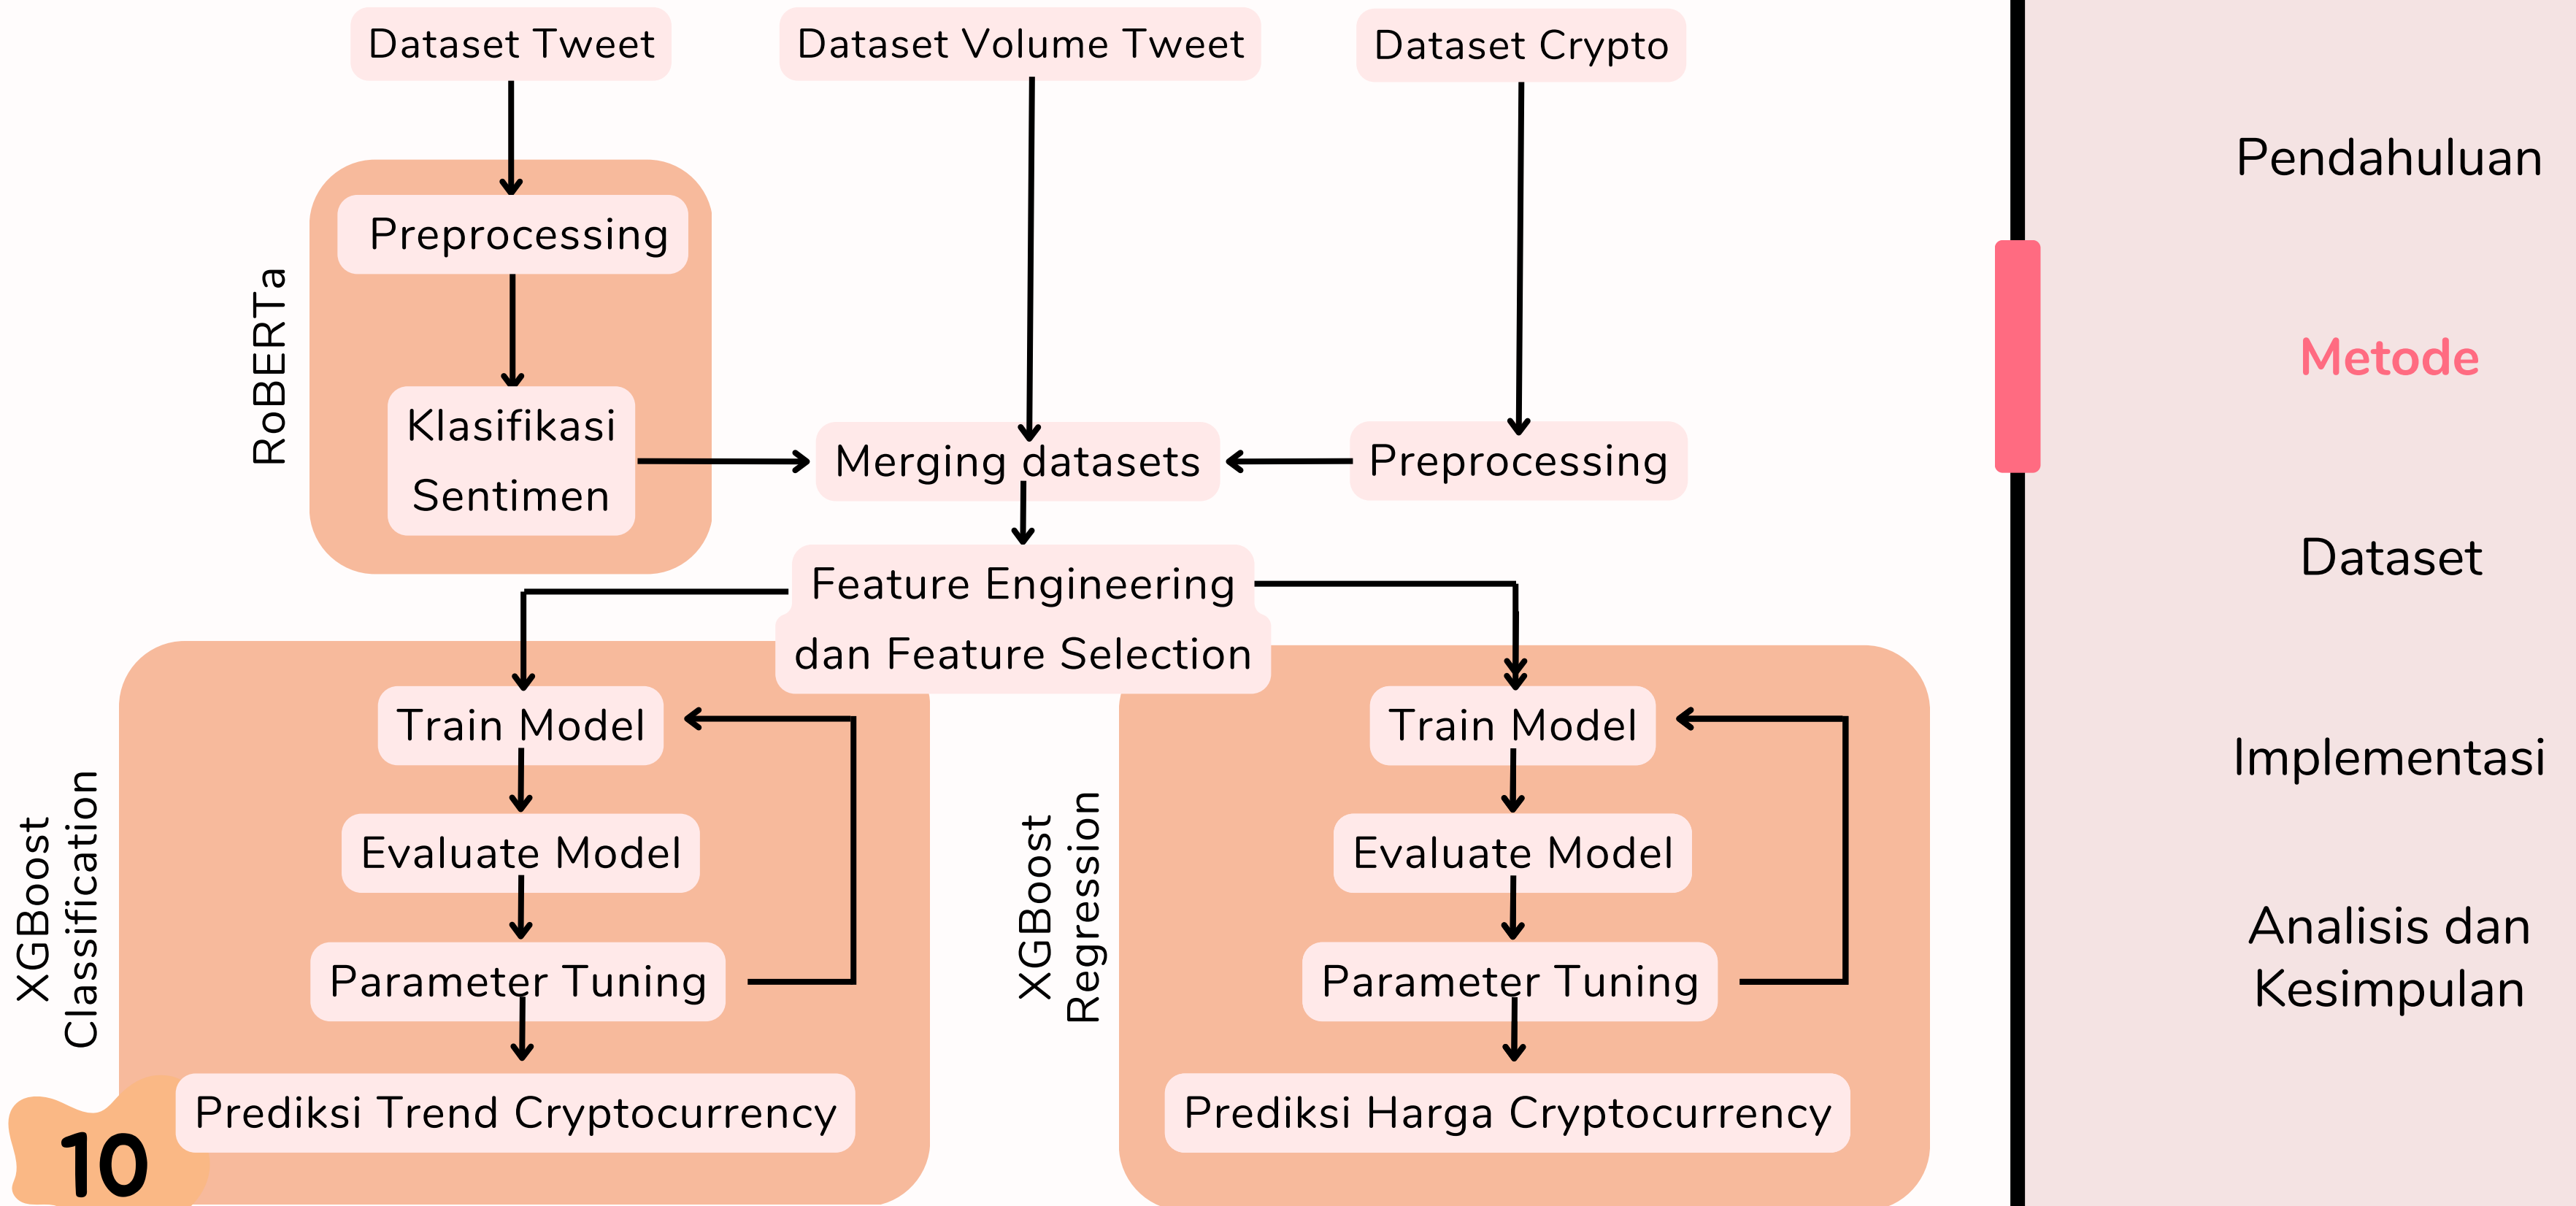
Dataset Tweet

Dataset Volume Tweet

Dataset Crypto

RoBERTa

Preprocessing

Klasifikasi Sentimen

Merging datasets

Preprocessing

Feature Engineering dan Feature Selection

XGBoost Classification

Train Model

Evaluate Model

Parameter Tuning

Prediksi Trend Cryptocurrency

XGBoost Regression

Train Model

Evaluate Model

Parameter Tuning

Prediksi Harga Cryptocurrency

10

Pendahuluan

Metode

Dataset

Implementasi

Analisis dan Kesimpulan